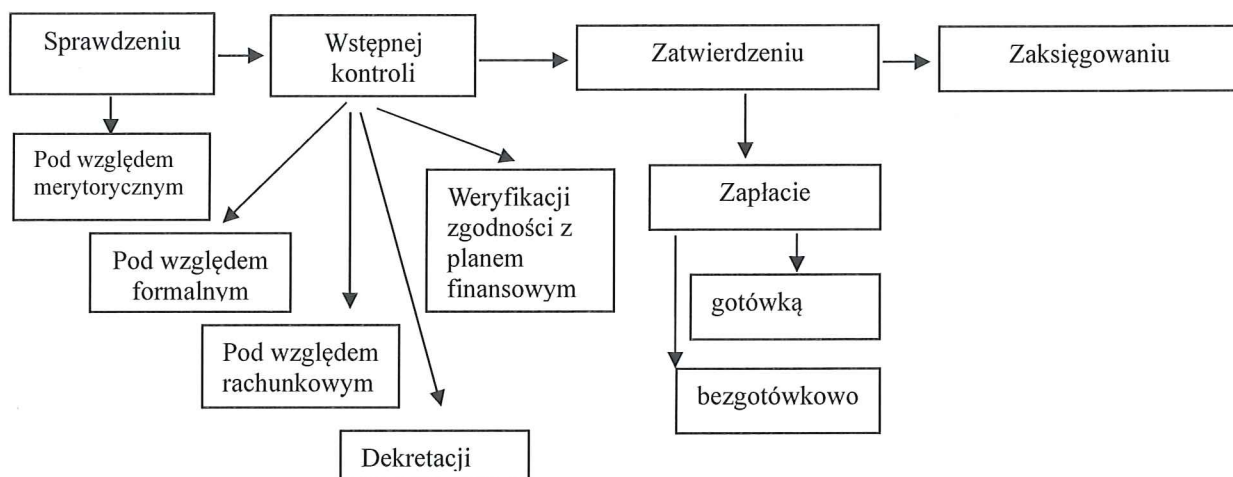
Sprawdzeniu

Wstępnej kontroli

Zatwierdzeniu

Zaksięgowaniu

Pod względem merytorycznym

Pod względem formalnym

Pod względem rachunkowym

Dekretacji

Weryfikacji zgodności z planem finansowym

Zapłacie

gotówką

bezgotówkowo